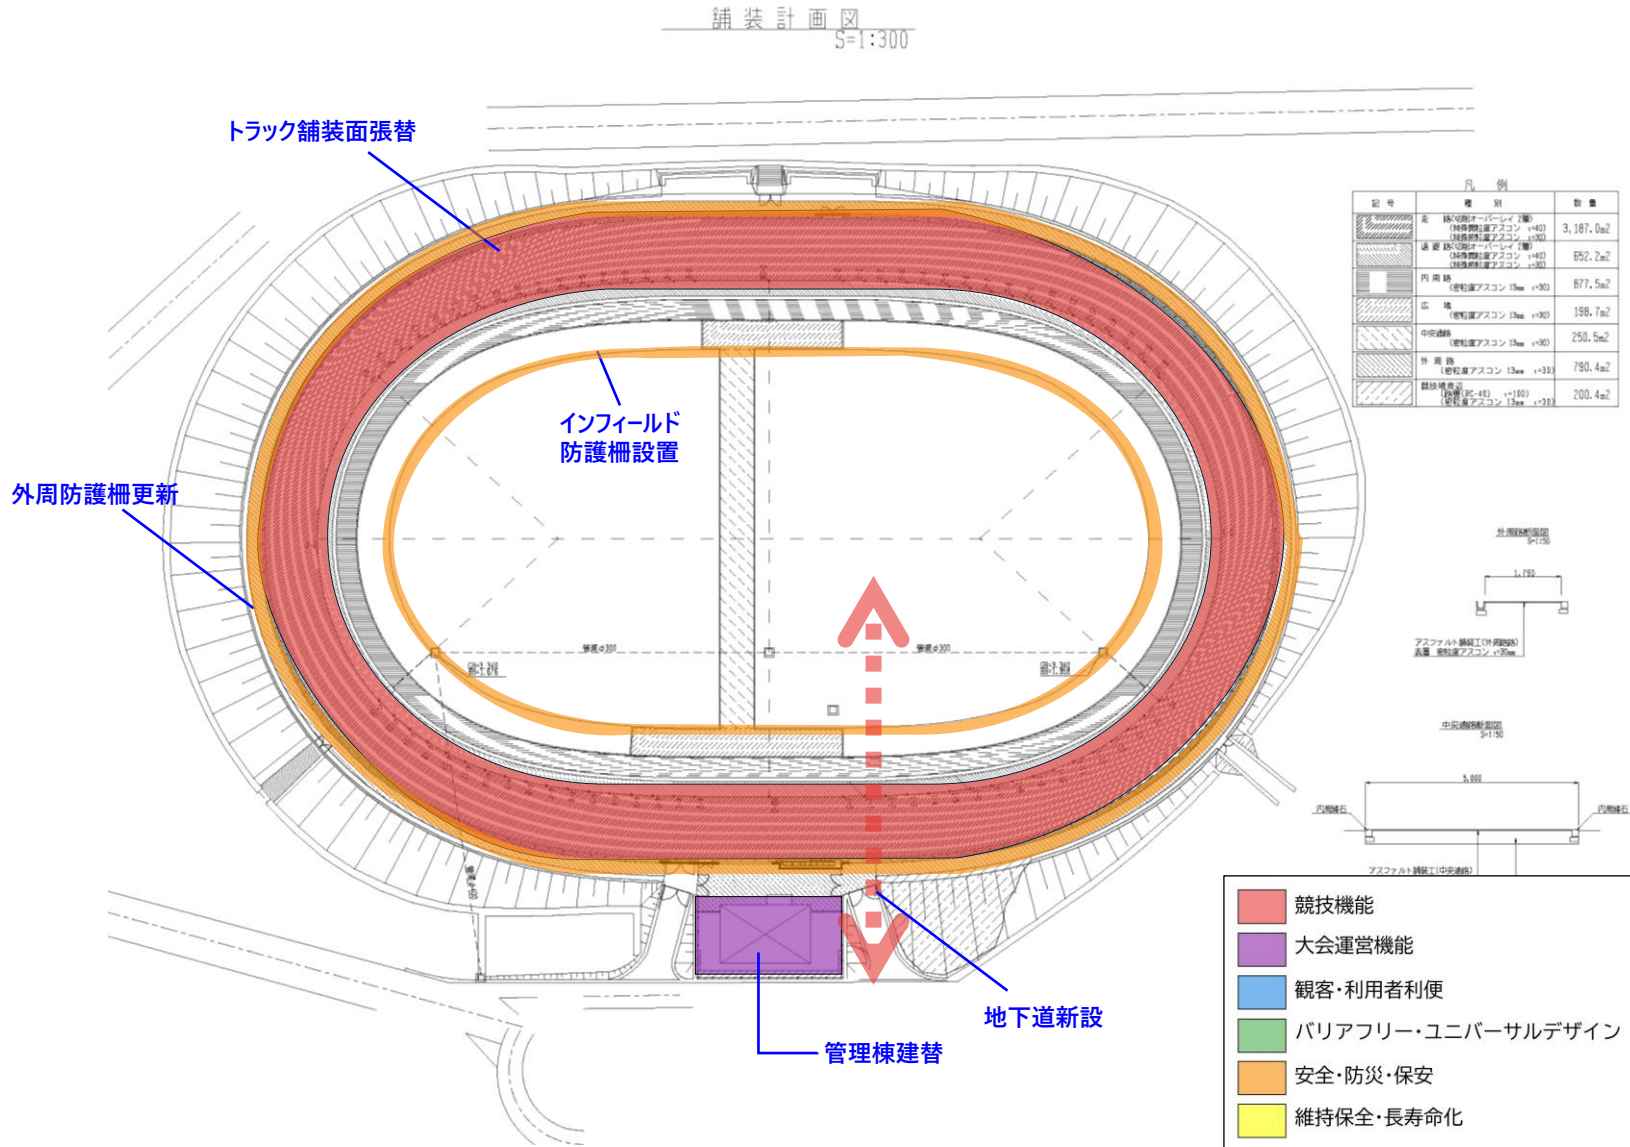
舗装計画図
S=1:300

トラック舗装面張替

インフィールド
防護柵設置

外周防護柵更新

地下道新設

管理棟建替

凡例

| 記号 | 種別 | 数量 |
|---|---|---|
| | 走路(切削オーバーレイ 2層) (特殊開粒度アスコン t=40) (特殊開粒度アスコン t=30) | 3,187.0m2 |
| | 退避路(切削オーバーレイ 2層) (特殊開粒度アスコン t=40) (特殊開粒度アスコン t=30) | 652.2m2 |
| | 内周路 (密粒度アスコン 13mm t=30) | 877.5m2 |
| | 広場 (密粒度アスコン 13mm t=30) | 198.7m2 |
| | 中央通路 (密粒度アスコン 13mm t=30) | 250.5m2 |
| | 外周路 (密粒度アスコン 13mm t=30) | 790.4m2 |
| | 競技場周辺 (路盤(RC-40) t=100) (密粒度アスコン 13mm t=30) | 200.4m2 |

外周路断面図
S=1:50
1,750
アスファルト舗装工(外周路部)
表層 密粒度アスコン t=30mm

中央通路断面図
S=1:50
5,000
内周縁石
内周縁石
アスファルト舗装工(中央通路)

競技機能
大会運営機能
観客・利用者利便
バリアフリー・ユニバーサルデザイン
安全・防災・保安
維持保全・長寿命化